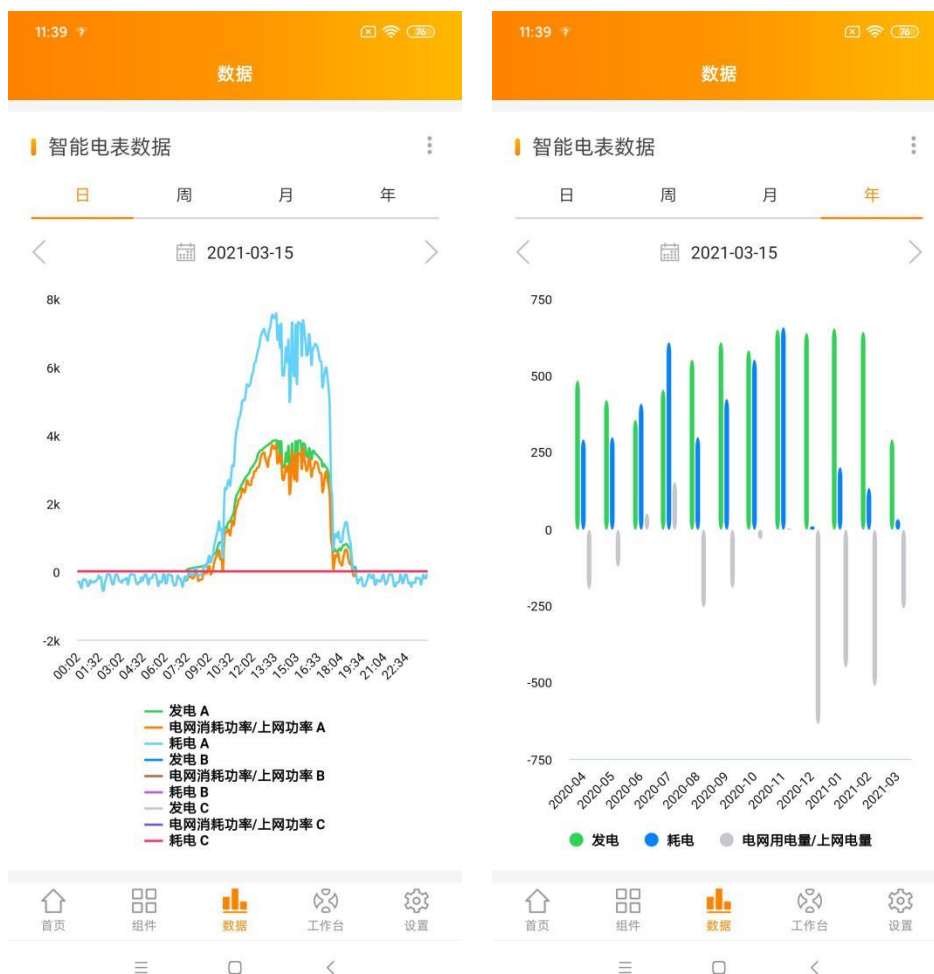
11:39 76

数据

智能电表数据

日 周 月 年

2021-03-15

8k
6k
4k
2k
0
-2k

00:02 01:32 03:02 04:32 06:02 07:32 09:02 10:32 12:02 13:33 15:03 16:33 18:04 19:34 21:04 22:34

发电 A
电网消耗功率/上网功率 A
耗电 A
发电 B
电网消耗功率/上网功率 B
耗电 B
发电 C
电网消耗功率/上网功率 C
耗电 C

首页 组件 数据 工作台 设置

11:39 76

数据

智能电表数据

日 周 月 年

2021-03-15

750
500
250
0
-250
-500
-750

2020-04 2020-05 2020-06 2020-07 2020-08 2020-09 2020-10 2020-11 2020-12 2021-01 2021-02 2021-03

发电 耗电 电网用电量/上网电量

首页 组件 数据 工作台 设置